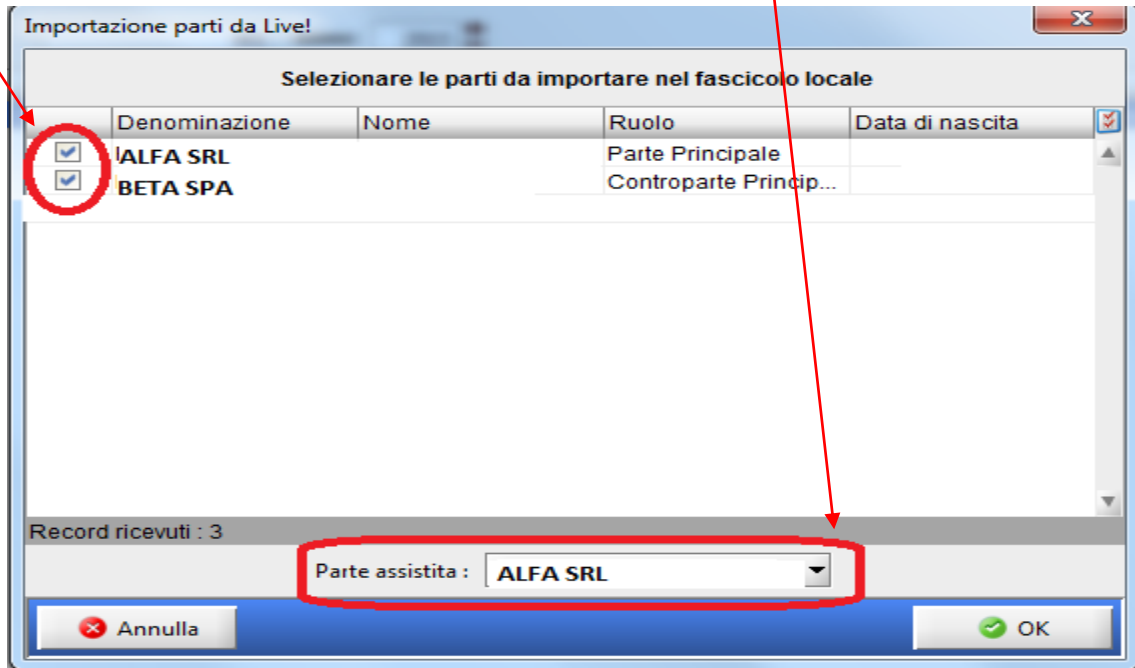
Importazione parti da Live!

Selezionare le parti da importare nel fascicolo locale

| | Denominazione | Nome | Ruolo | Data di nascita |
|---|---|---|---|---|
| ☑ | ALFA SRL | | Parte Principale | |
| ☑ | BETA SPA | | Controparte Princip... | |

Record ricevuti : 3

Parte assistita : ALFA SRL

Annulla

OK